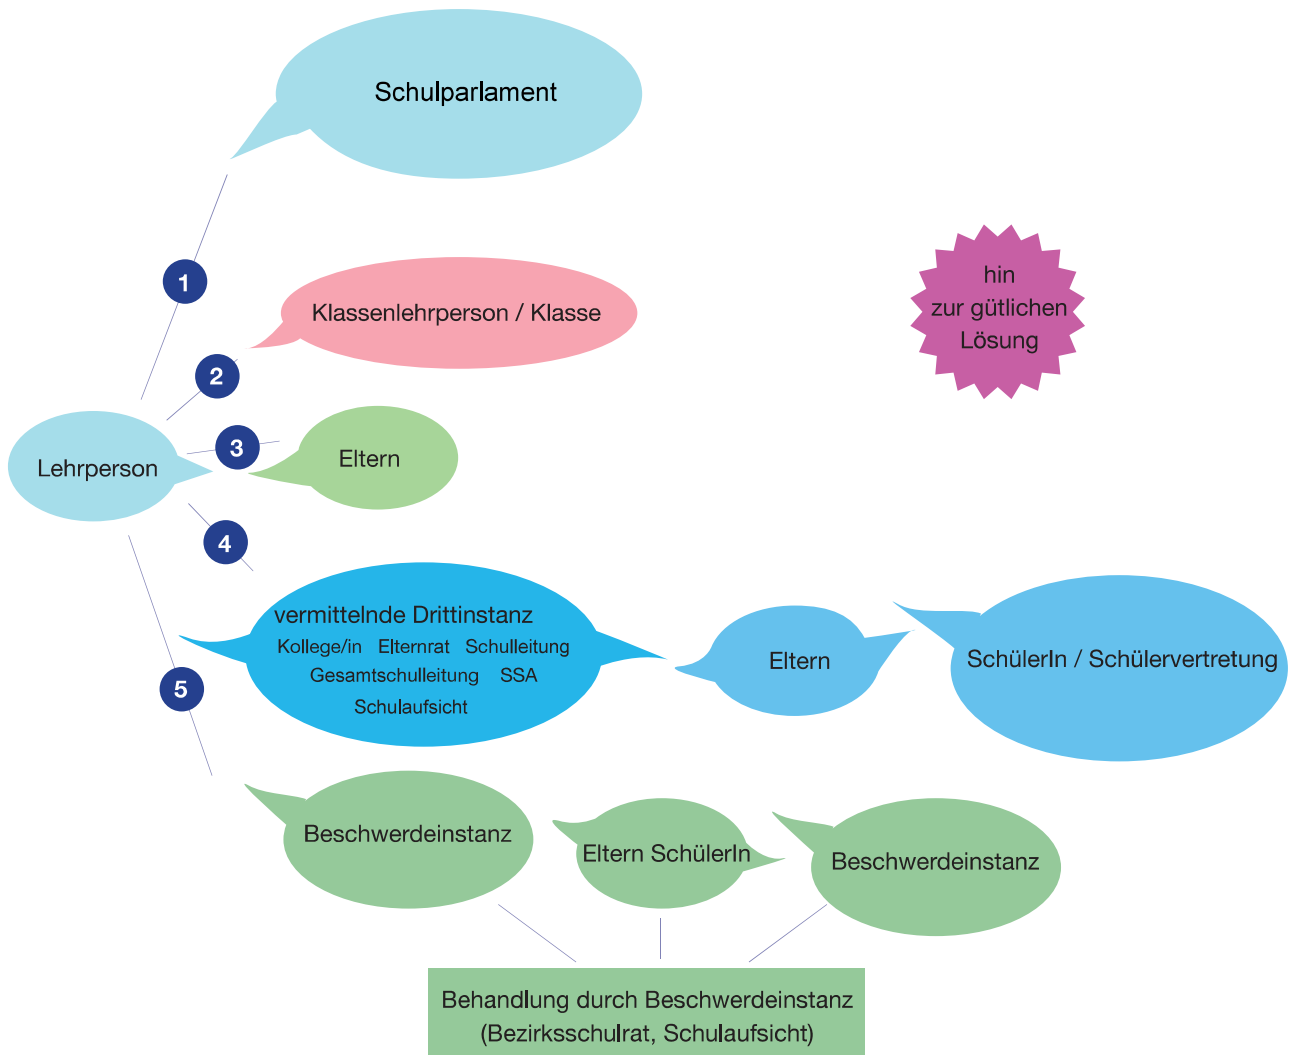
Schulparlament

hin
zur gütlichen
Lösung

1

Klassenlehrperson / Klasse

2

3

Lehrperson

Eltern

4

vermittelnde Drittinstanz
Kollege/in Elternrat Schulleitung
Gesamtschulleitung SSA
Schulaufsicht

Eltern

SchülerIn / Schülervertretung

5

Beschwerdeinstanz

Eltern SchülerIn

Beschwerdeinstanz

Behandlung durch Beschwerdeinstanz
(Bezirksschulrat, Schulaufsicht)